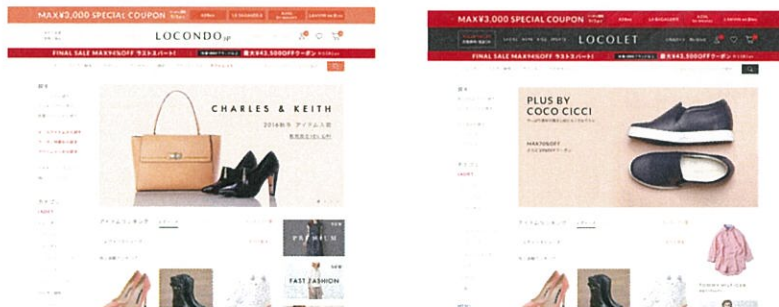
MAX¥2,000 SPECIAL COUPON

LOCONDO.jp

FINAL SALE MAX%OFF ラストスパート!

CHARLES & KEITH

2016秋冬 アイテム入荷

PREMIUM

FAST FASHION

MAX¥3,000 SPECIAL COUPON

LOCOLET

FINAL SALE MAX%OFF ラストスパート!

PLUS BY COCO CICCI

MAX70%OFF